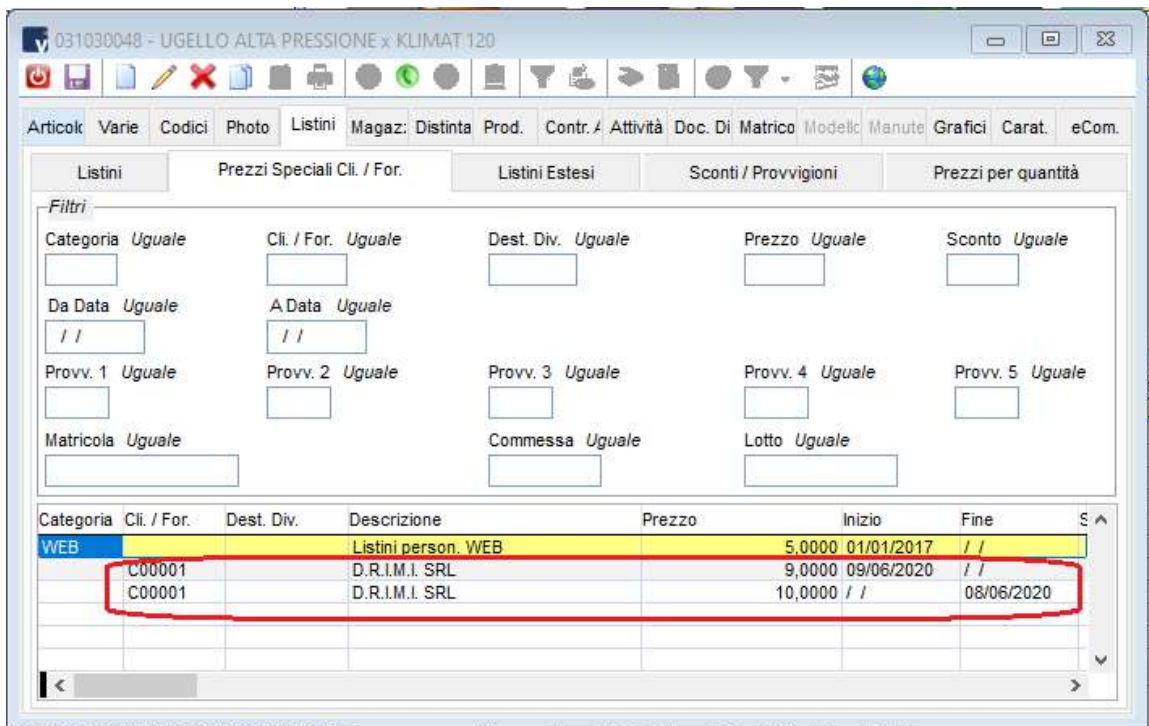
031030048 - UGELLO ALTA PRESSIONE x KLIMAT 120

Articolo Varie Codici Photo Listini Magaz: Distinta Prod. Contr. A Attività Doc. Di Matricol Modello Manute Grafici Carat. eCom.

Listini | Prezzi Speciali Cli. / For. | Listini Estesi | Sconti / Provvigioni | Prezzi per quantità

Filtri

Categoria *Uguale* Cli. / For. *Uguale* Dest. Div. *Uguale* Prezzo *Uguale* Sconto *Uguale*

Da Data *Uguale* A Data *Uguale*

/ / / /

Provv. 1 *Uguale* Provv. 2 *Uguale* Provv. 3 *Uguale* Provv. 4 *Uguale* Provv. 5 *Uguale*

Matricola *Uguale* Commessa *Uguale* Lotto *Uguale*

| Categoria | Cli. / For. | Dest. Div. | Descrizione | Prezzo | Inizio | Fine | S |
|---|---|---|---|---|---|---|---|
| WEB | | | Listini person. WEB | 5,0000 | 01/01/2017 | / / | |
| | C00001 | | D.R.I.M.I. SRL | 9,0000 | 09/06/2020 | / / | |
| | C00001 | | D.R.I.M.I. SRL | 10,0000 | / / | 08/06/2020 | |